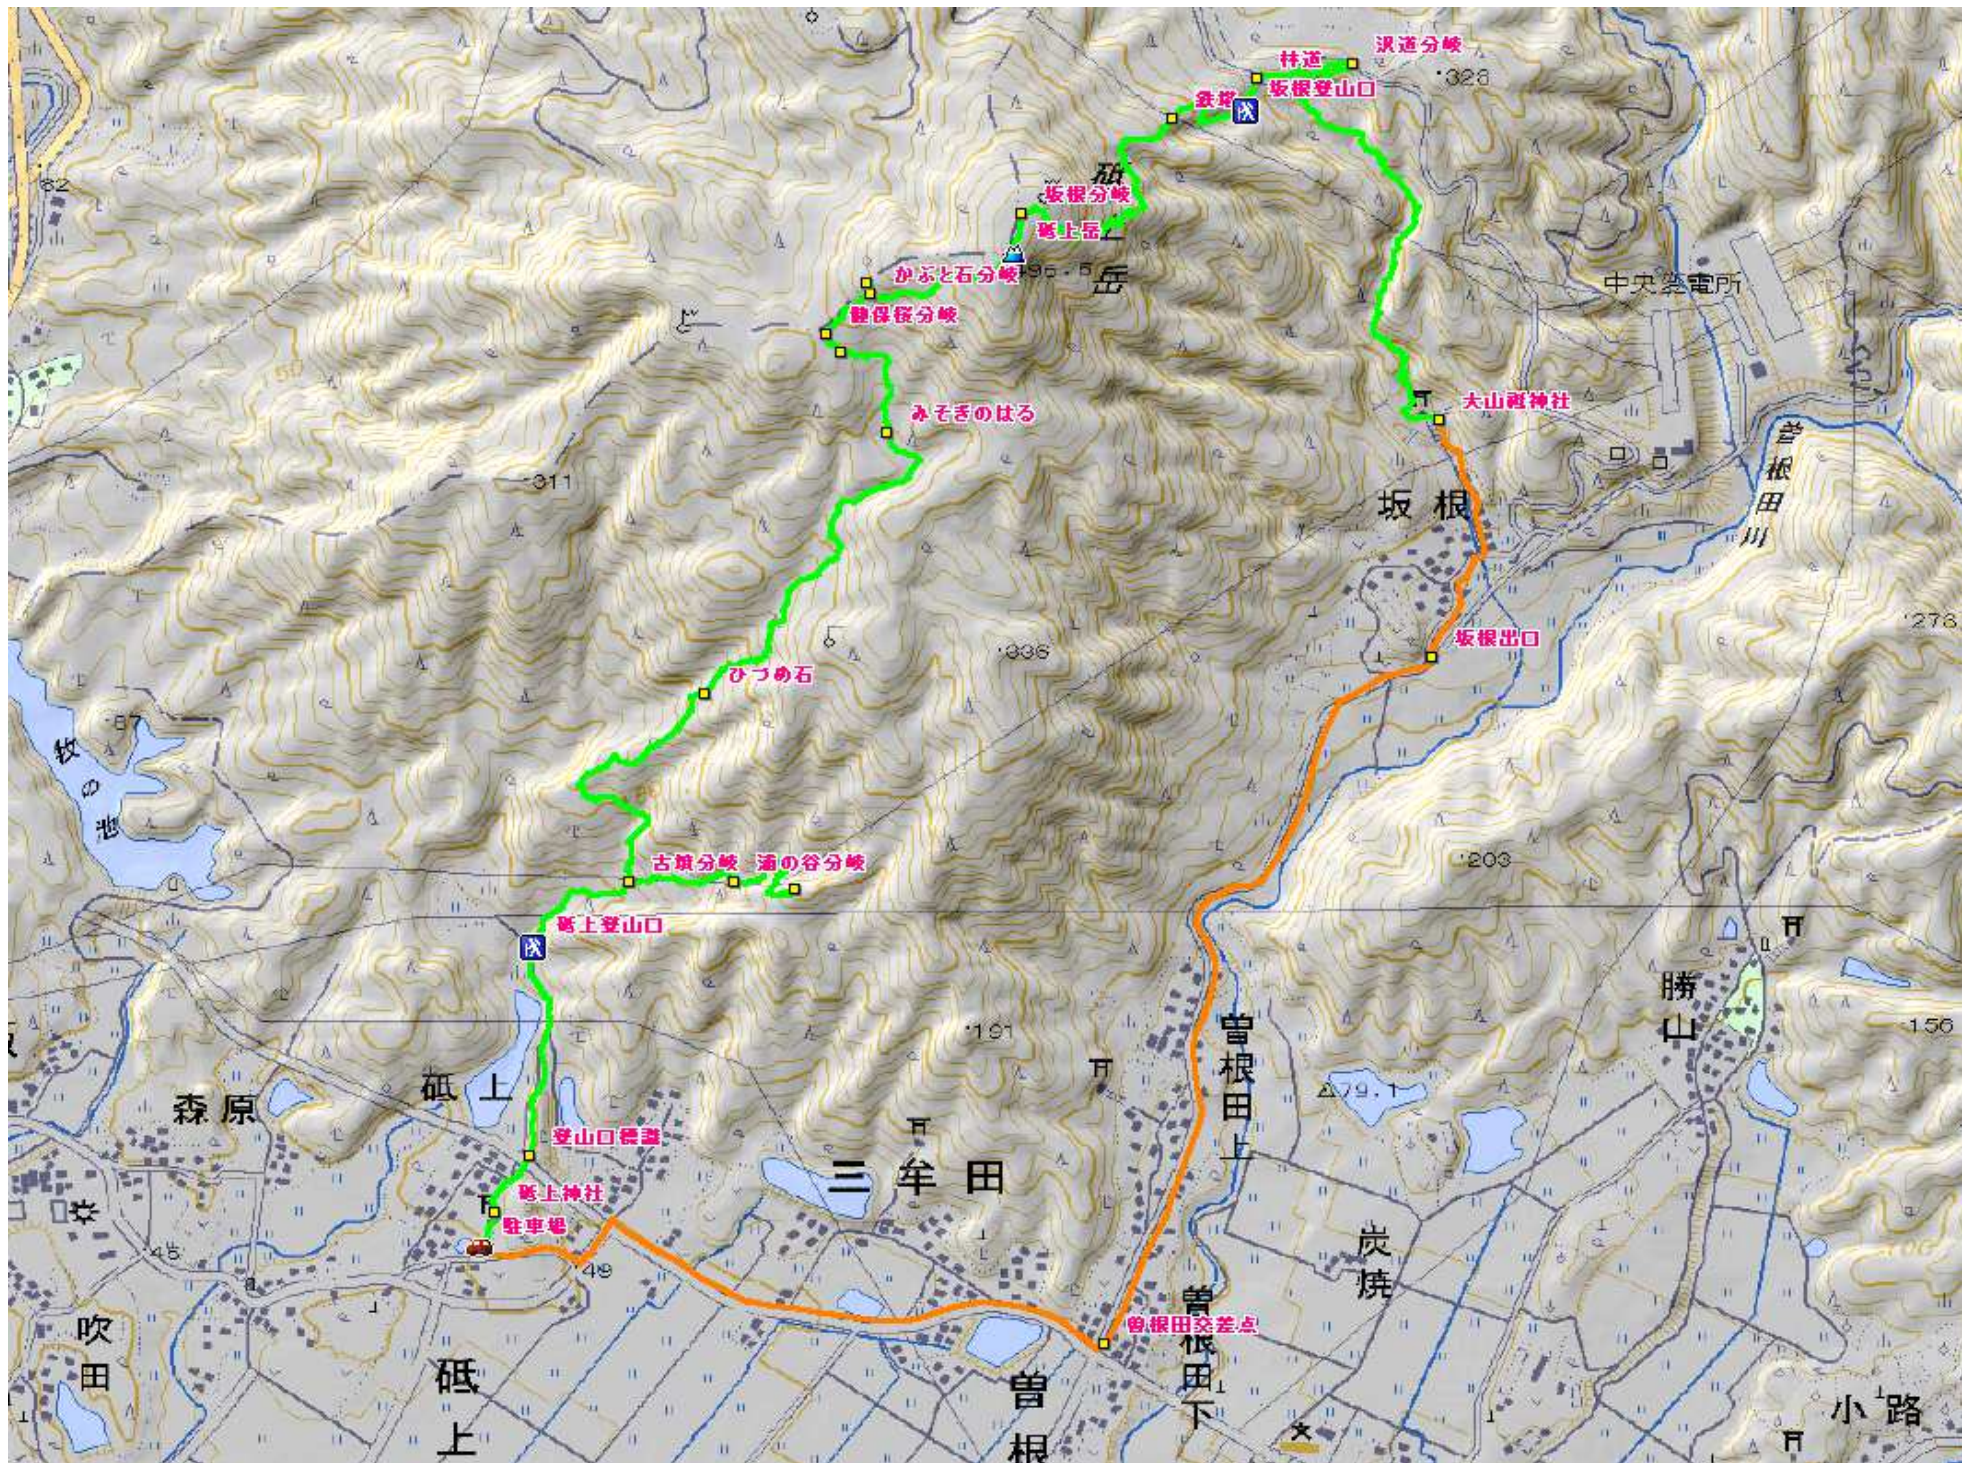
林道
沢道分岐
坂根登山口
·328
鉄塔
坂根分岐
砥上岳
かぶと石分岐
·195.5
岳
砥
駿保窪分岐
中央発電所
みそぎのはる
大山祇神社
曽根田川
坂根
·311
坂根出口
·278
·336
ひづめ石
牧の池
·87
·203
古墳分岐
浦の谷分岐
砥上登山口
勝山
·156
·191
曽根田上
森原
砥上
△79.1
登山口標識
三牟田
炭焼
砥上神社
駐車場
·45
·49
曽根田交差点
吹田
砥上
曽根
曽根田下
小路